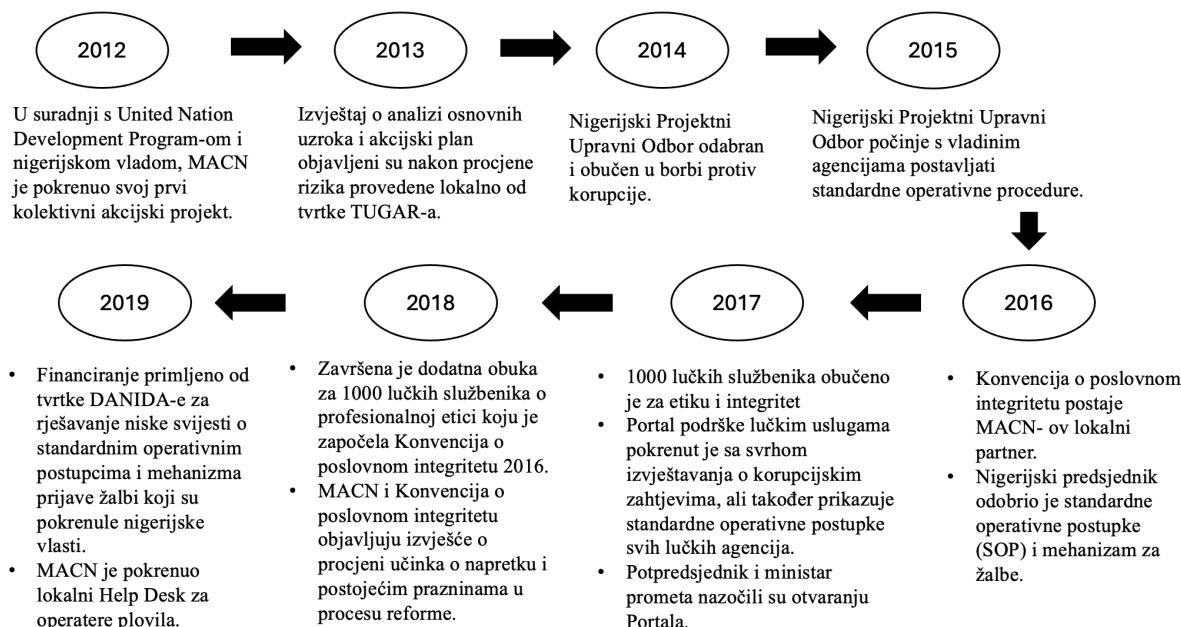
2012

U suradnji s United Nation Development Program-om i nigerijskom vladom, MACN je pokrenuo svoj prvi kolektivni akcijski projekt.

2013

Izvještaj o analizi osnovnih uzroka i akcijski plan objavljeni su nakon procjene rizika provedene lokalno od tvrtke TUGAR-a.

2014

Nigerijski Projektni Upravni Odbor odabran i obučen u borbi protiv korupcije.

2015

Nigerijski Projektni Upravni Odbor počinje s vladinim agencijama postavljati standardne operativne procedure.

2016

• Konvencija o poslovnom integritetu postaje MACN- ov lokalni partner.
• Nigerijski predsjednik odobrio je standardne operativne postupke (SOP) i mehanizam za žalbe.

2017

• 1000 lučkih službenika obučeno je za etiku i integritet
• Portal podrške lučkim uslugama pokrenut je sa svrhom izvještavanja o korupcijskim zahtjevima, ali također prikazuje standardne operativne postupke svih lučkih agencija.
• Potpredsjednik i ministar prometa nazočili su otvaranju Portala.

2018

• Završena je dodatna obuka za 1000 lučkih službenika o profesionalnoj etici koju je započela Konvencija o poslovnom integritetu 2016.
• MACN i Konvencija o poslovnom integritetu objavljuju izvješće o procjeni učinka o napretku i postojećim prazninama u procesu reforme.

2019

• Financiranje primljeno od tvrtke DANIDA-e za rješavanje niske svijesti o standardnim operativnim postupcima i mehanizma prijave žalbi koji su pokrenule nigerijske vlasti.
• MACN je pokrenuo lokalni Help Desk za operatere plovila.